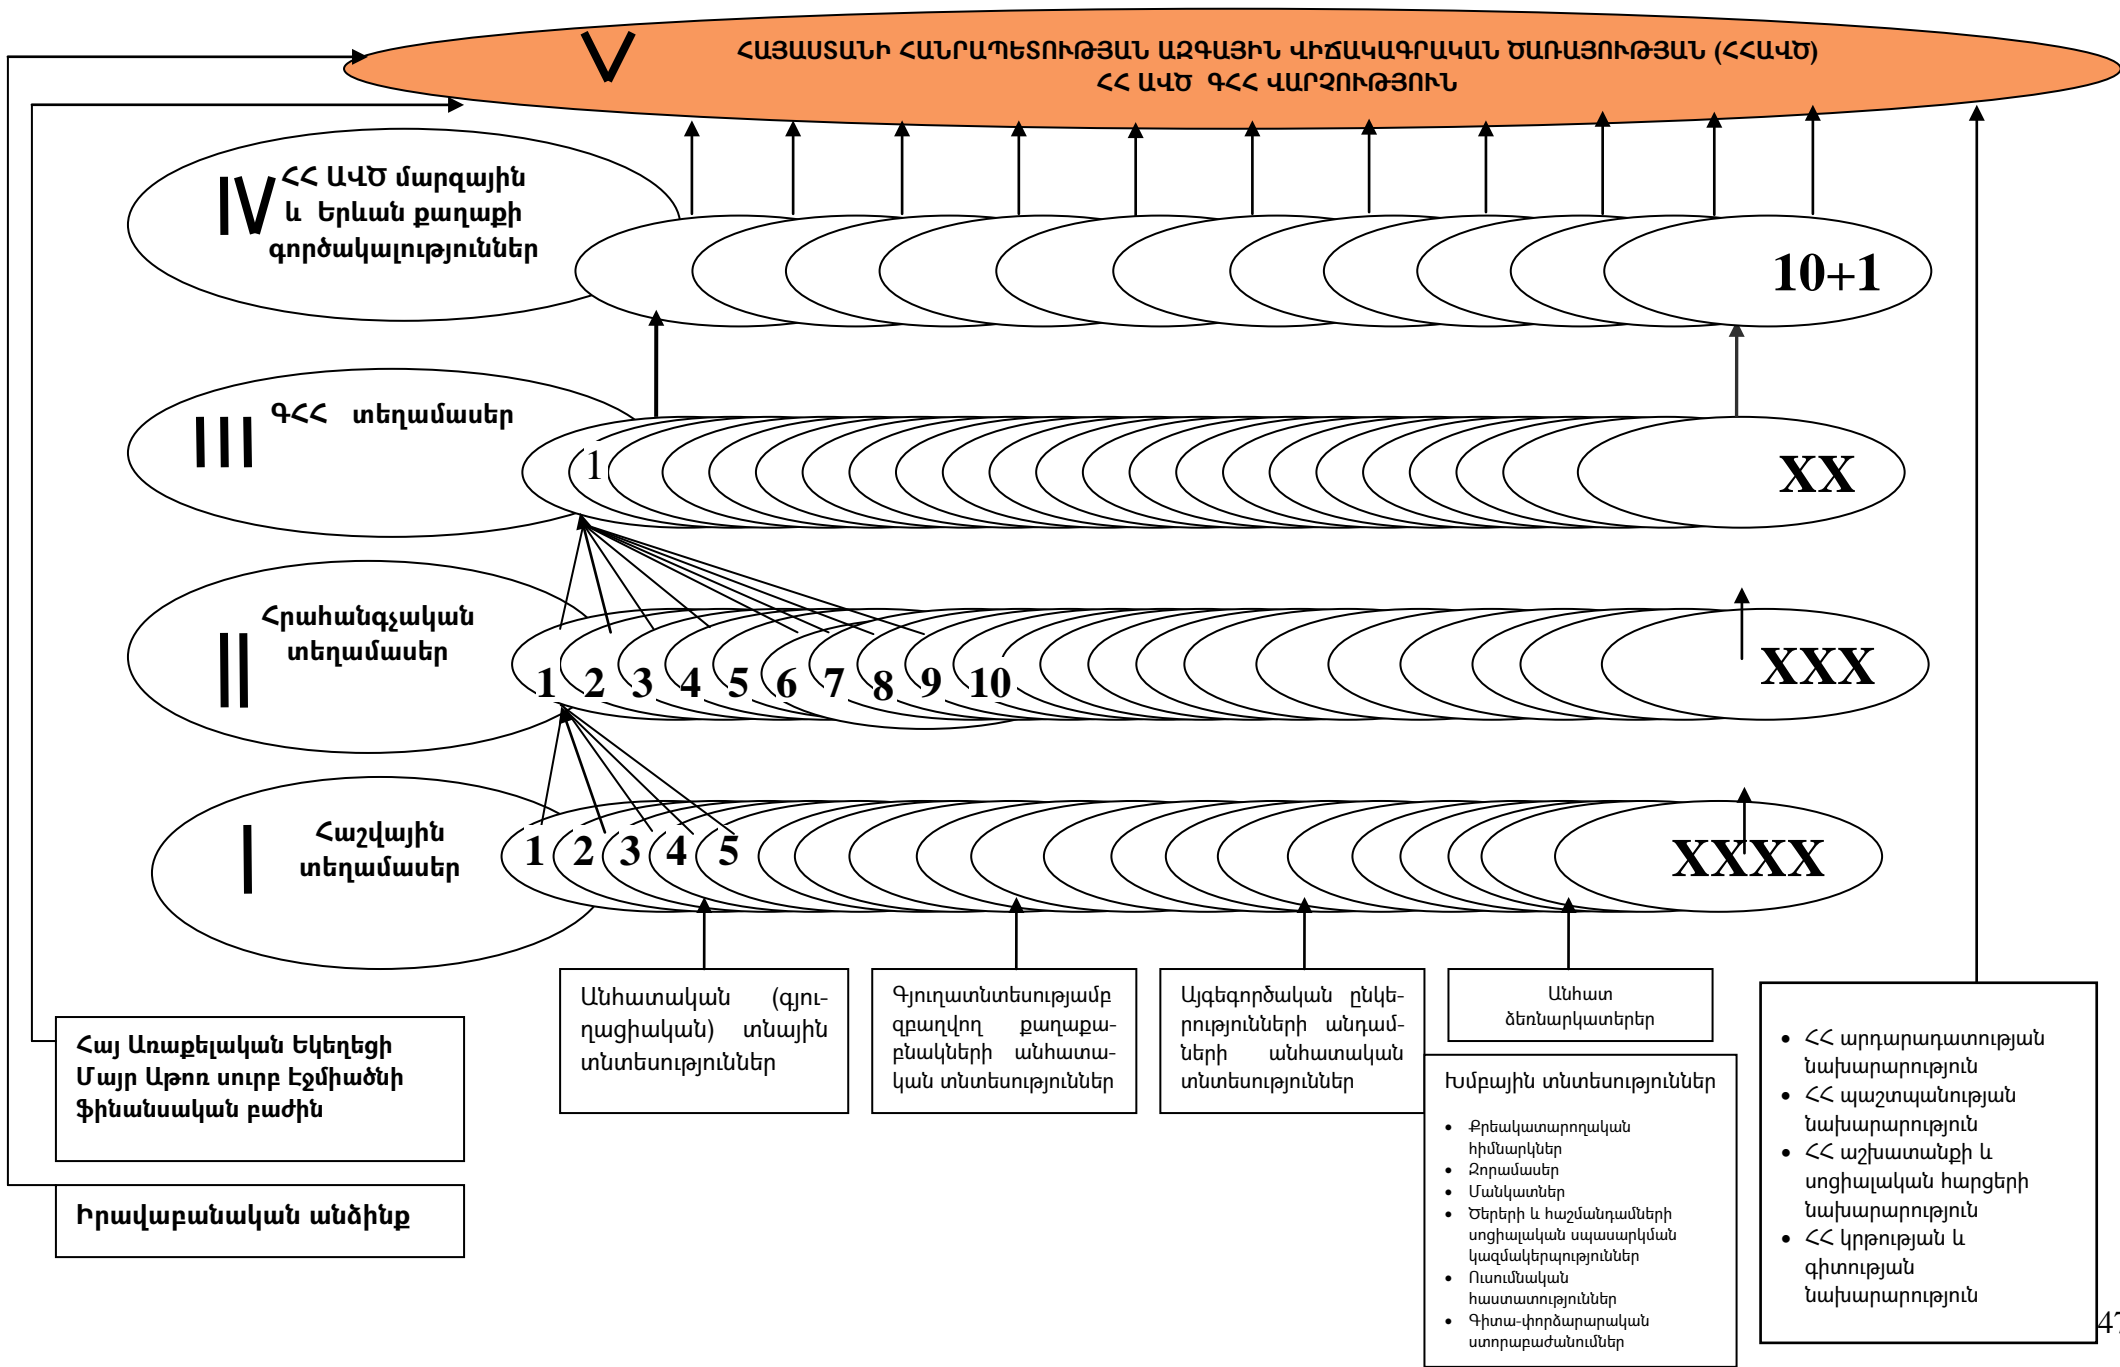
V ՀԱՅԱՍՏԱՆԻ ՀԱՆՐԱՊԵՏՈՒԹՅԱՆ ԱԶԳԱՅԻՆ ՎԻՃԱԿԱԳՐԱԿԱՆ ԾԱՌԱՅՈՒԹՅԱՆ (ՀՀԱՎԾ)
ՀՀ ԱՎԾ ԳՀՀ ՎԱՐՉՈՒԹՅՈՒՆ

IV ՀՀ ԱՎԾ մարզային և Երևան քաղաքի գործակալություններ

10+1

III ԳՀՀ տեղամասեր

1

XX

II Հրահանգչական տեղամասեր

1 2 3 4 5 6 7 8 9 10

XXX

I Հաշվային տեղամասեր

1 2 3 4 5

XXXX

Անհատական (գյուղացիական) տնային տնտեսությունններ

Գյուղատնտեսությամբ զբաղվող քաղաքաբնակների անհատական տնտեսություններ

Այգեգործական ընկերությունների անդամների անհատական տնտեսություններ

Անհատ ձեռնարկատերեր

Խմբային տնտեսություններ

- Քրեակատարողական հիմնարկներ
- Զորամասեր
- Մանկատներ
- Ծերերի և հաշմանդամների սոցիալական սպասարկման կազմակերպություններ
- Ուսումնական հաստատություններ
- Գիտա-փորձարարական ստորաբաժանումներ

- ՀՀ արդարադատության նախարարություն
- ՀՀ պաշտպանության նախարարություն
- ՀՀ աշխատանքի և սոցիալական հարցերի նախարարություն
- ՀՀ կրթության և գիտության նախարարություն

Հայ Առաքելական Եկեղեցի Մայր Աթոռ սուրբ Էջմիածնի ֆինանսական բաժին

Իրավաբանական անձինք

47